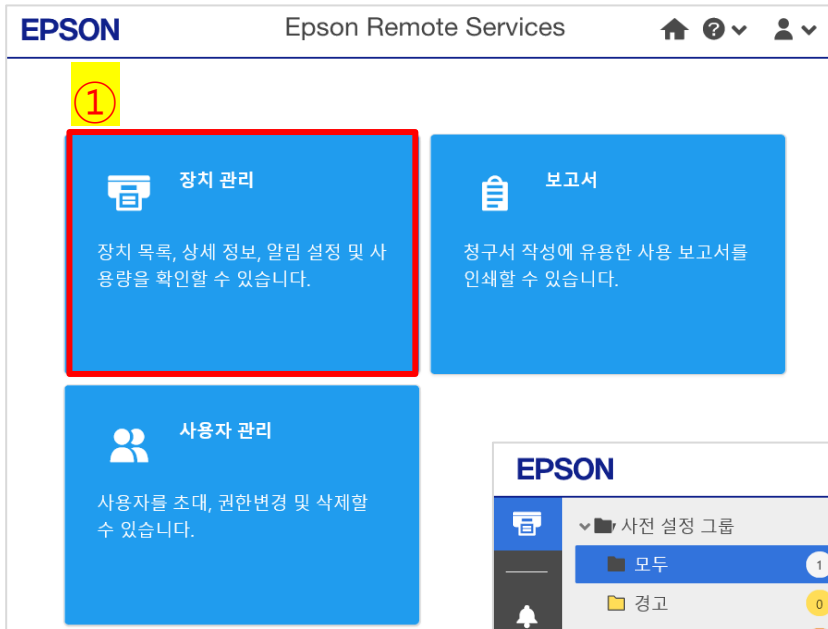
EPSON

Epson Remote Services

①

장치 관리

장치 목록, 상세 정보, 알림 설정 및 사용량을 확인할 수 있습니다.

보고서

청구서 작성에 유용한 사용 보고서를 인쇄할 수 있습니다.

사용자 관리

사용자를 초대, 권한변경 및 삭제할 수 있습니다.

EPSON

사전 설정 그룹

모두 1

경고 0